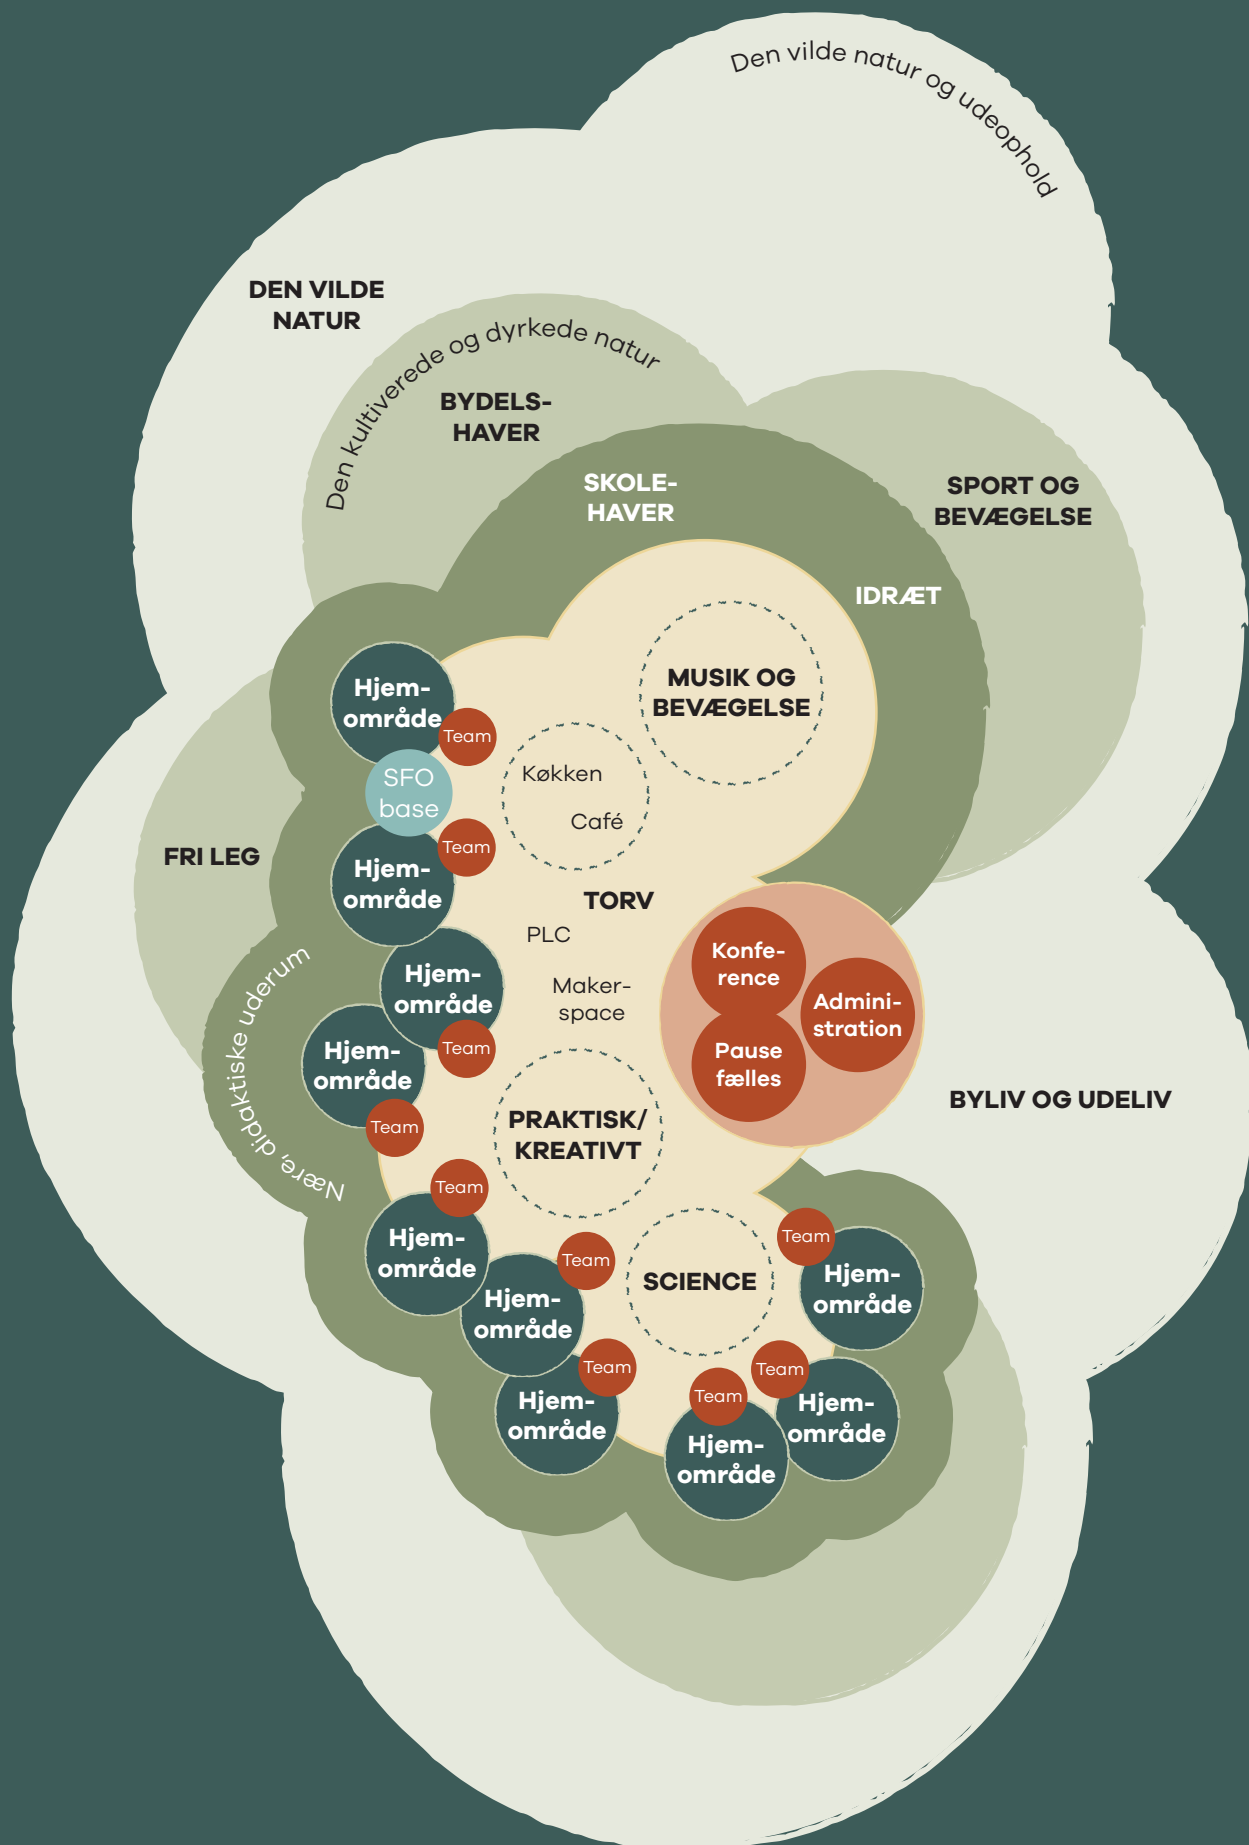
Den vilde natur og udeophold

DEN VILDE NATUR

Den kultiverede og dyrkede natur

BYDELS-HAVER

SKOLE-HAVER

SPORT OG BEVÆGELSE

IDRÆT

MUSIK OG BEVÆGELSE

Hjem-område

Team

SFO base

Køkken

Café

Team

Hjem-område

FRI LEG

TORV

PLC

Hjem-område

Maker-space

Konfe-rence

Admini-stration

Pause fælles

Nære, didaktiske uderum

Hjem-område

Team

Team

BYLIV OG UDELIV

PRAKTISK/ KREATIVT

Team

Hjem-område

Team

SCIENCE

Team

Hjem-område

Hjem-område

Team

Team

Team

Hjem-område

Hjem-område

Hjem-område